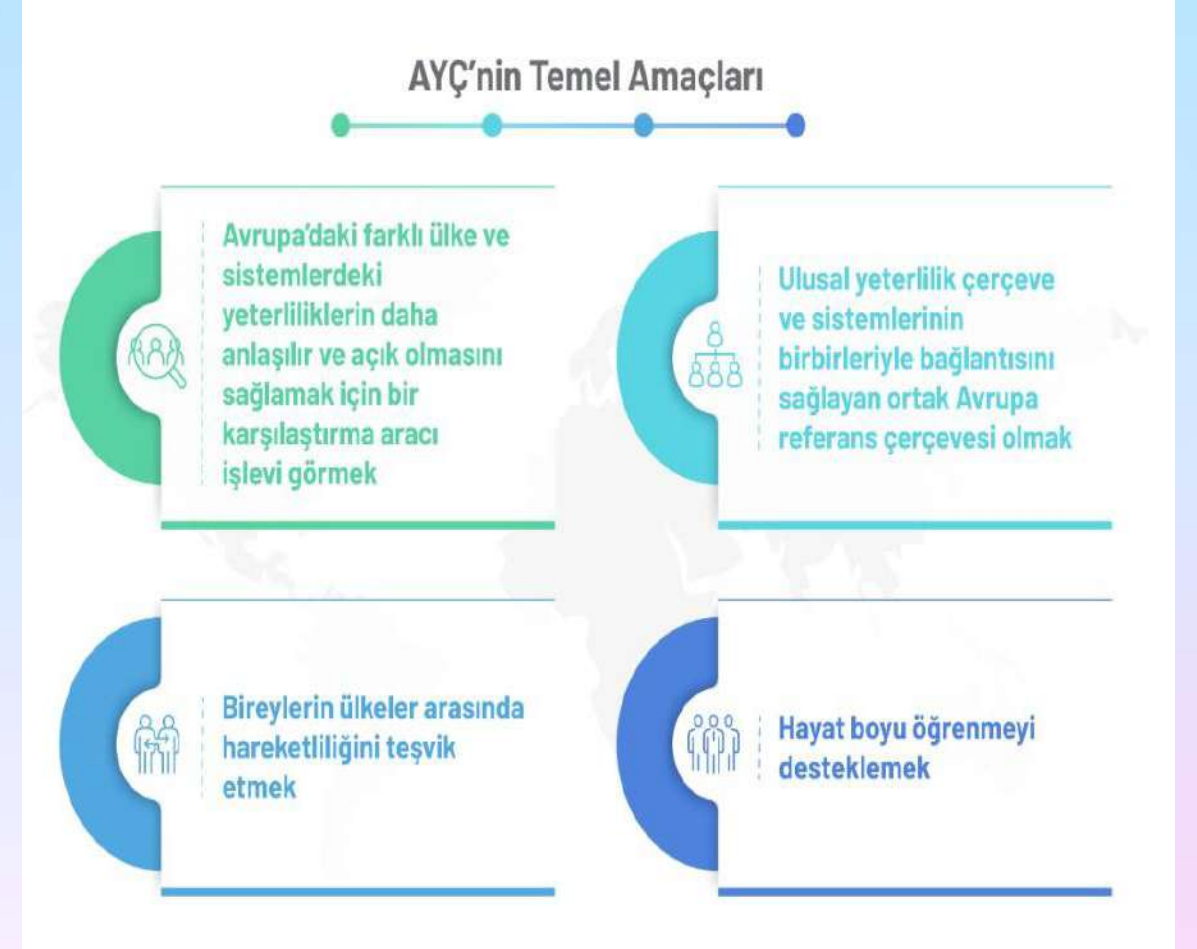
AYÇ'nin Temel Amaçları

Avrupa'daki farklı ülke ve sistemlerdeki yeterliliklerin daha anlaşılır ve açık olmasını sağlamak için bir karşılaştırma aracı işlevi görmek

Ulusal yeterlilik çerçeve ve sistemlerinin birbirleriyle bağlantısını sağlayan ortak Avrupa referans çerçevesi olmak

Bireylerin ülkeler arasında hareketliliğini teşvik etmek

Hayat boyu öğrenmeyi desteklemek